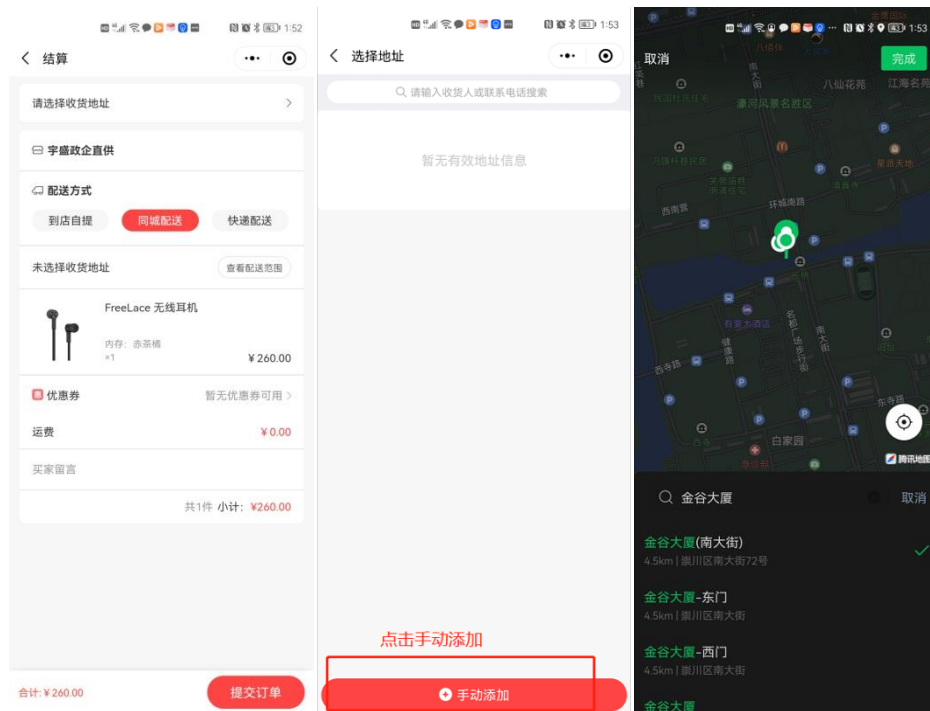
1:52

结算

请选择收货地址

宇盛政企直供

配送方式

到店自提　同城配送　快递配送

未选择收货地址　查看配送范围

FreeLace 无线耳机

内存：赤茶橘

×1　¥260.00

优惠券　暂无优惠券可用

运费　¥0.00

买家留言

共1件　小计：¥260.00

合计：¥260.00　提交订单

1:53

选择地址

请输入收货人或联系电话搜索

暂无有效地址信息

点击手动添加

手动添加

1:53

取消　完成

八仙花苑　江海名苑

濠河风景名胜区

环城南路

西南营

白家园

东寺路

南大街

腾讯地图

金谷大厦　取消

金谷大厦(南大街)
4.5km | 崇川区南大街72号

金谷大厦-东门
4.5km | 崇川区南大街

金谷大厦-西门
4.5km | 崇川区南大街

金谷大厦